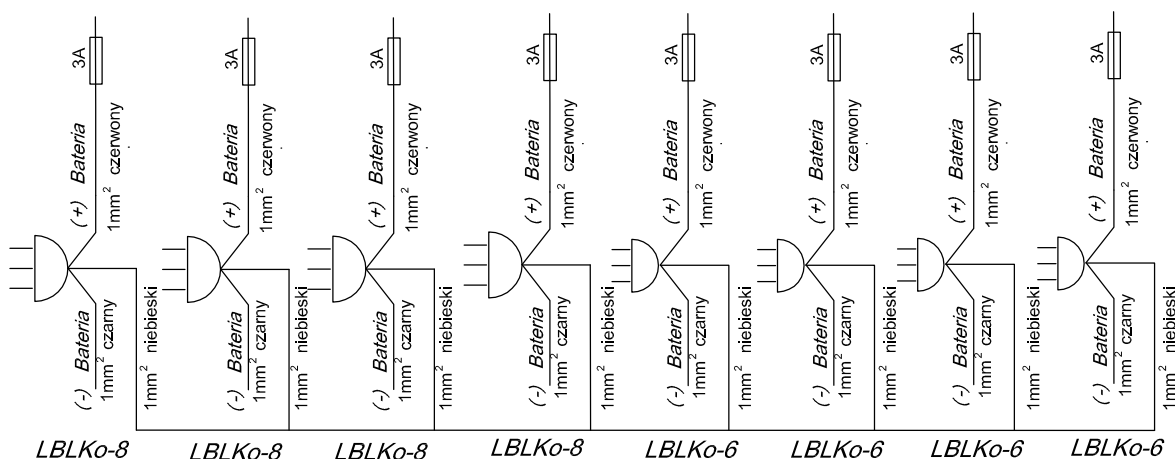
3A
(+) Bateria
$1mm^2$ czerwony
(-) Bateria
$1mm^2$ czarny
$1mm^2$ niebieski
LBLKo-8

3A
(+) Bateria
$1mm^2$ czerwony
(-) Bateria
$1mm^2$ czarny
$1mm^2$ niebieski
LBLKo-8

3A
(+) Bateria
$1mm^2$ czerwony
(-) Bateria
$1mm^2$ czarny
$1mm^2$ niebieski
LBLKo-8

3A
(+) Bateria
$1mm^2$ czerwony
(-) Bateria
$1mm^2$ czarny
$1mm^2$ niebieski
LBLKo-8

3A
(+) Bateria
$1mm^2$ czerwony
(-) Bateria
$1mm^2$ czarny
$1mm^2$ niebieski
LBLKo-6

3A
(+) Bateria
$1mm^2$ czerwony
(-) Bateria
$1mm^2$ czarny
$1mm^2$ niebieski
LBLKo-6

3A
(+) Bateria
$1mm^2$ czerwony
(-) Bateria
$1mm^2$ czarny
$1mm^2$ niebieski
LBLKo-6

3A
(+) Bateria
$1mm^2$ czerwony
(-) Bateria
$1mm^2$ czarny
$1mm^2$ niebieski
LBLKo-6